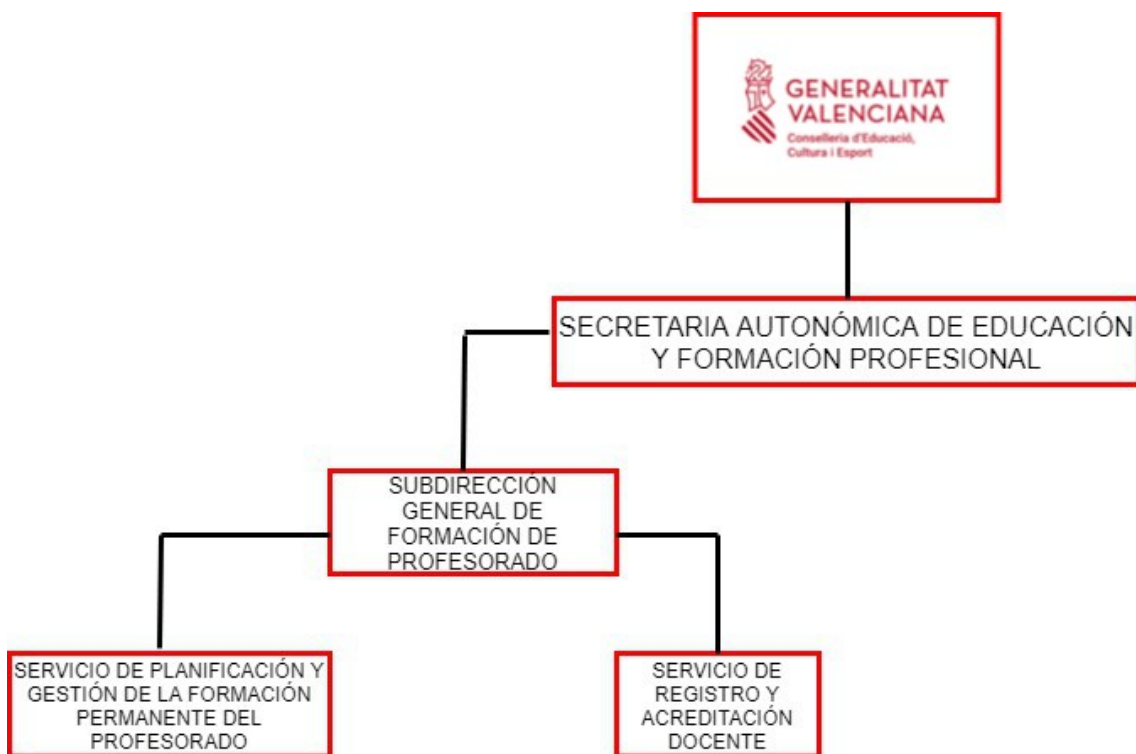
GENERALITAT VALENCIANA
Conselleria d'Educació, Cultura i Esport

SECRETARIA AUTONÓMICA DE EDUCACIÓN Y FORMACIÓN PROFESIONAL

SUBDIRECCIÓN GENERAL DE FORMACIÓN DE PROFESORADO

SERVICIO DE PLANIFICACIÓN Y GESTIÓN DE LA FORMACIÓN PERMANENTE DEL PROFESORADO

SERVICIO DE REGISTRO Y ACREDITACIÓN DOCENTE